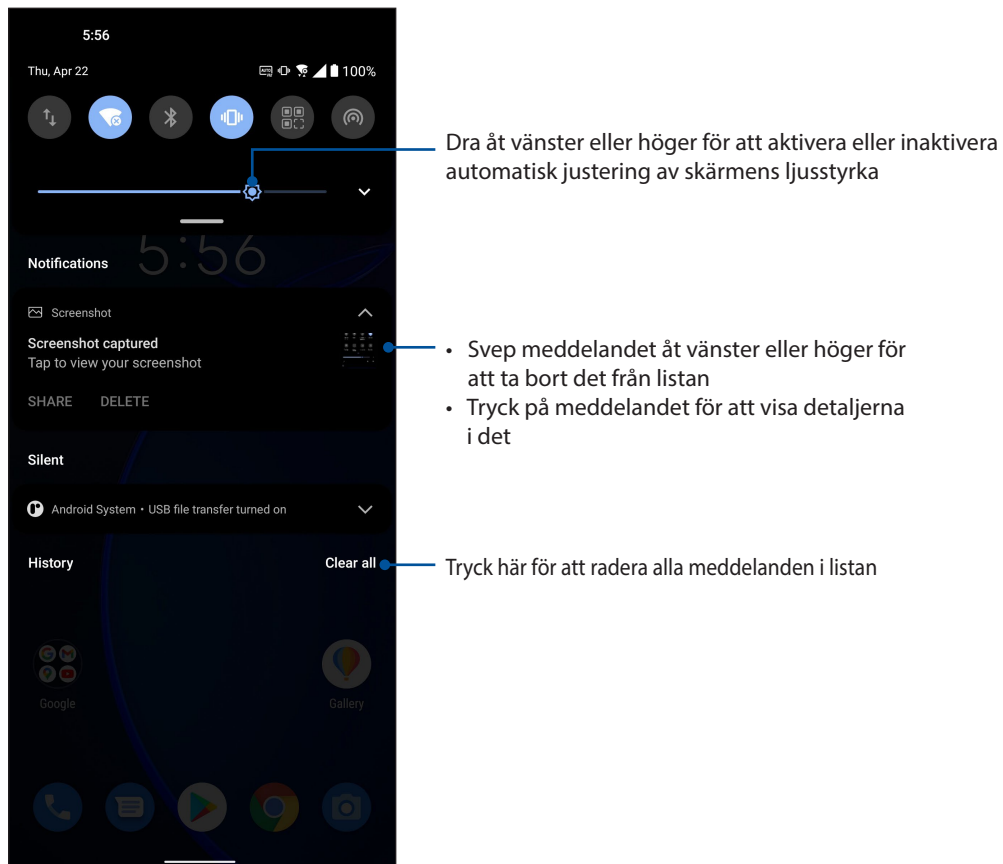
5:56

Thu, Apr 22

100%

Dra åt vänster eller höger för att aktivera eller inaktivera automatisk justering av skärmens ljusstyrka

5:56

Notifications

Screenshot

Screenshot captured

Tap to view your screenshot

SHARE DELETE

• Svep meddelandet åt vänster eller höger för att ta bort det från listan
• Tryck på meddelandet för att visa detaljerna i det

Silent

Android System • USB file transfer turned on

History

Clear all

Tryck här för att radera alla meddelanden i listan

Google

Gallery